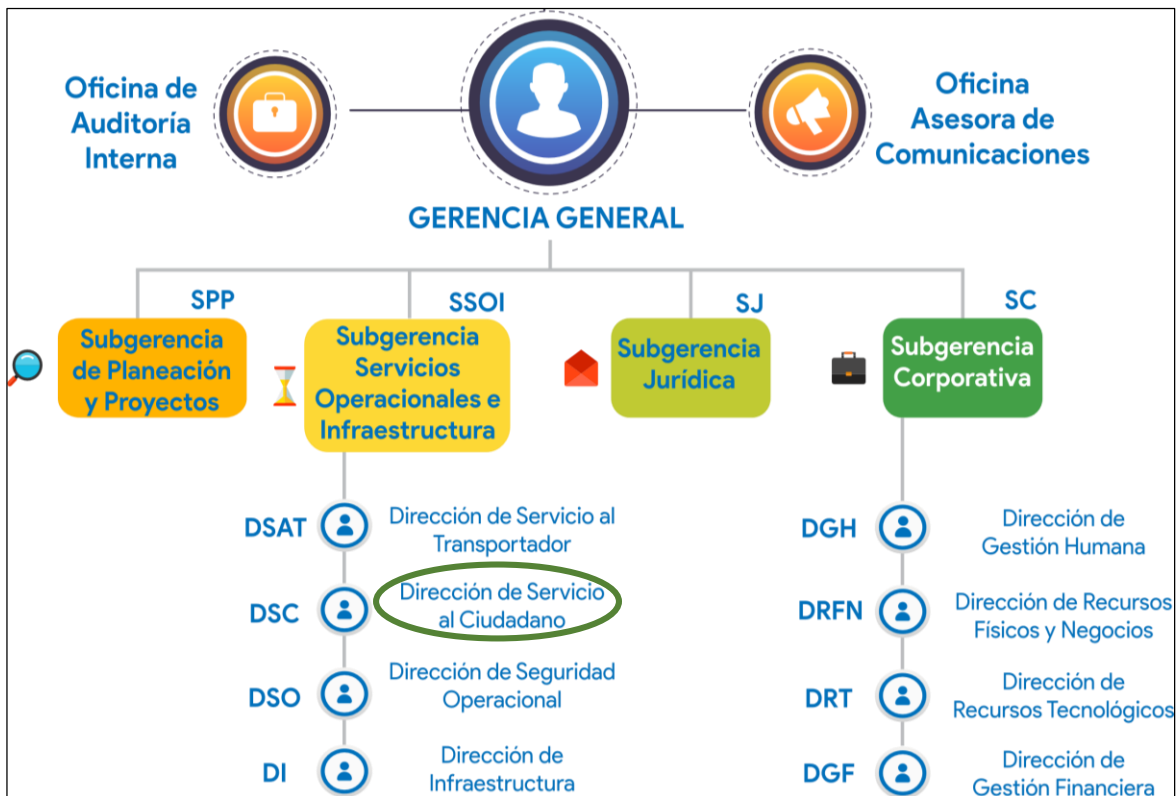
Oficina de Auditoría Interna

Oficina Asesora de Comunicaciones

GERENCIA GENERAL

SPP
Subgerencia de Planeación y Proyectos

SSOI
Subgerencia Servicios Operacionales e Infraestructura

SJ
Subgerencia Jurídica

SC
Subgerencia Corporativa

DSAT Dirección de Servicio al Transportador

DSC Dirección de Servicio al Ciudadano

DSO Dirección de Seguridad Operacional

DI Dirección de Infraestructura

DGH Dirección de Gestión Humana

DRFN Dirección de Recursos Físicos y Negocios

DRT Dirección de Recursos Tecnológicos

DGF Dirección de Gestión Financiera